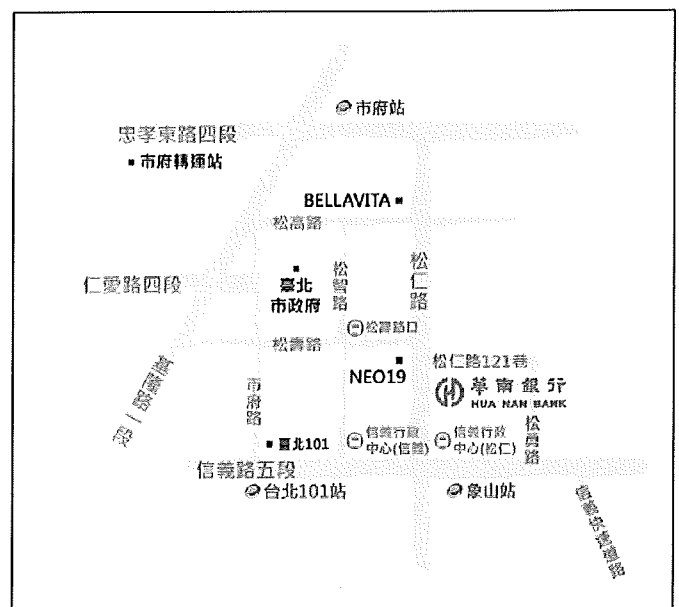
市府站

忠孝東路四段

市府轉運站

BELLAVITA

松高路

仁愛路四段

臺北市政府

松智路

松仁路

松壽路口

松壽路

NEO19

松仁路121巷

華南銀行 HUA NAN BANK

基隆路一段

市府路

臺北101

信義行政中心(信義)

信義行政中心(松仁)

松廉路

信義路五段

台北101站

象山站

信義快速道路